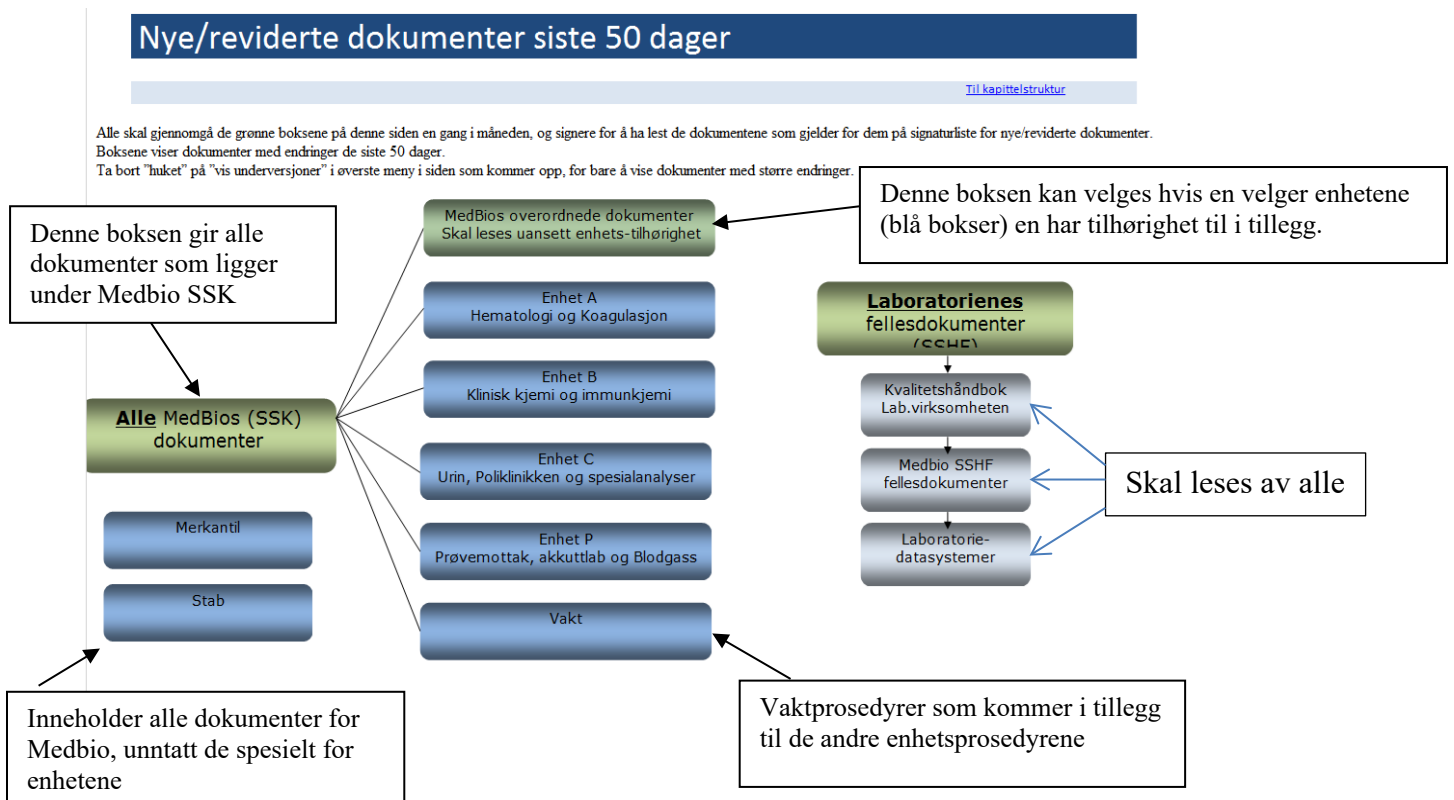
Nye/reviderte dokumenter siste 50 dager

Til kapittelstruktur

Alle skal gjennomgå de grønne boksene på denne siden en gang i måneden, og signere for å ha lest de dokumentene som gjelder for dem på signaturliste for nye/reviderte dokumenter.
Boksene viser dokumenter med endringer de siste 50 dager.
Ta bort "huket" på "vis underversjoner" i øverste meny i siden som kommer opp, for bare å vise dokumenter med større endringer.

Denne boksen kan velges hvis en velger enhetene (blå bokser) en har tilhørighet til i tillegg.

Denne boksen gir alle dokumenter som ligger under Medbio SSK

MedBios overordnede dokumenter
Skal leses uansett enhets-tilhørighet

Enhet A
Hematologi og Koagulasjon

Enhet B
Klinisk kjemi og immunkjemi

Enhet C
Urin, Poliklinikken og spesialanalyser

Enhet P
Prøvemottak, akkuttlab og Blodgass

Vakt

Alle MedBios (SSK) dokumenter

Merkantil

Stab

Laboratorienes fellesdokumenter (SSHF)

Kvalitetshåndbok Lab.virksomheten

Medbio SSHF fellesdokumenter

Laboratorie-datasystemer

Skal leses av alle

Inneholder alle dokumenter for Medbio, unntatt de spesielt for enhetene

Vaktprosedyrer som kommer i tillegg til de andre enhetsprosedyrene